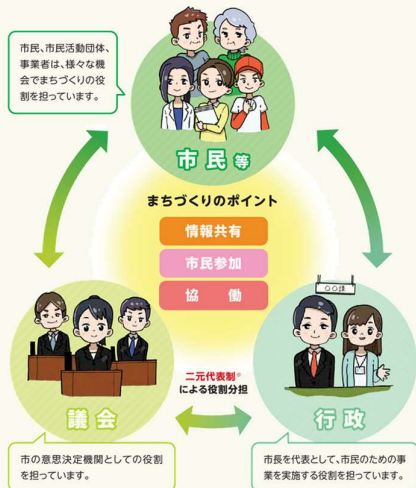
市民、市民活動団体、事業者は、様々な機会でまちづくりの役割を担っています。

市民等

まちづくりのポイント

情報共有

市民参加

協　働

○○課

二元代表制※による役割分担

議会

行政

市の意思決定機関としての役割を担っています。

市長を代表として、市民のための事業を実施する役割を担っています。